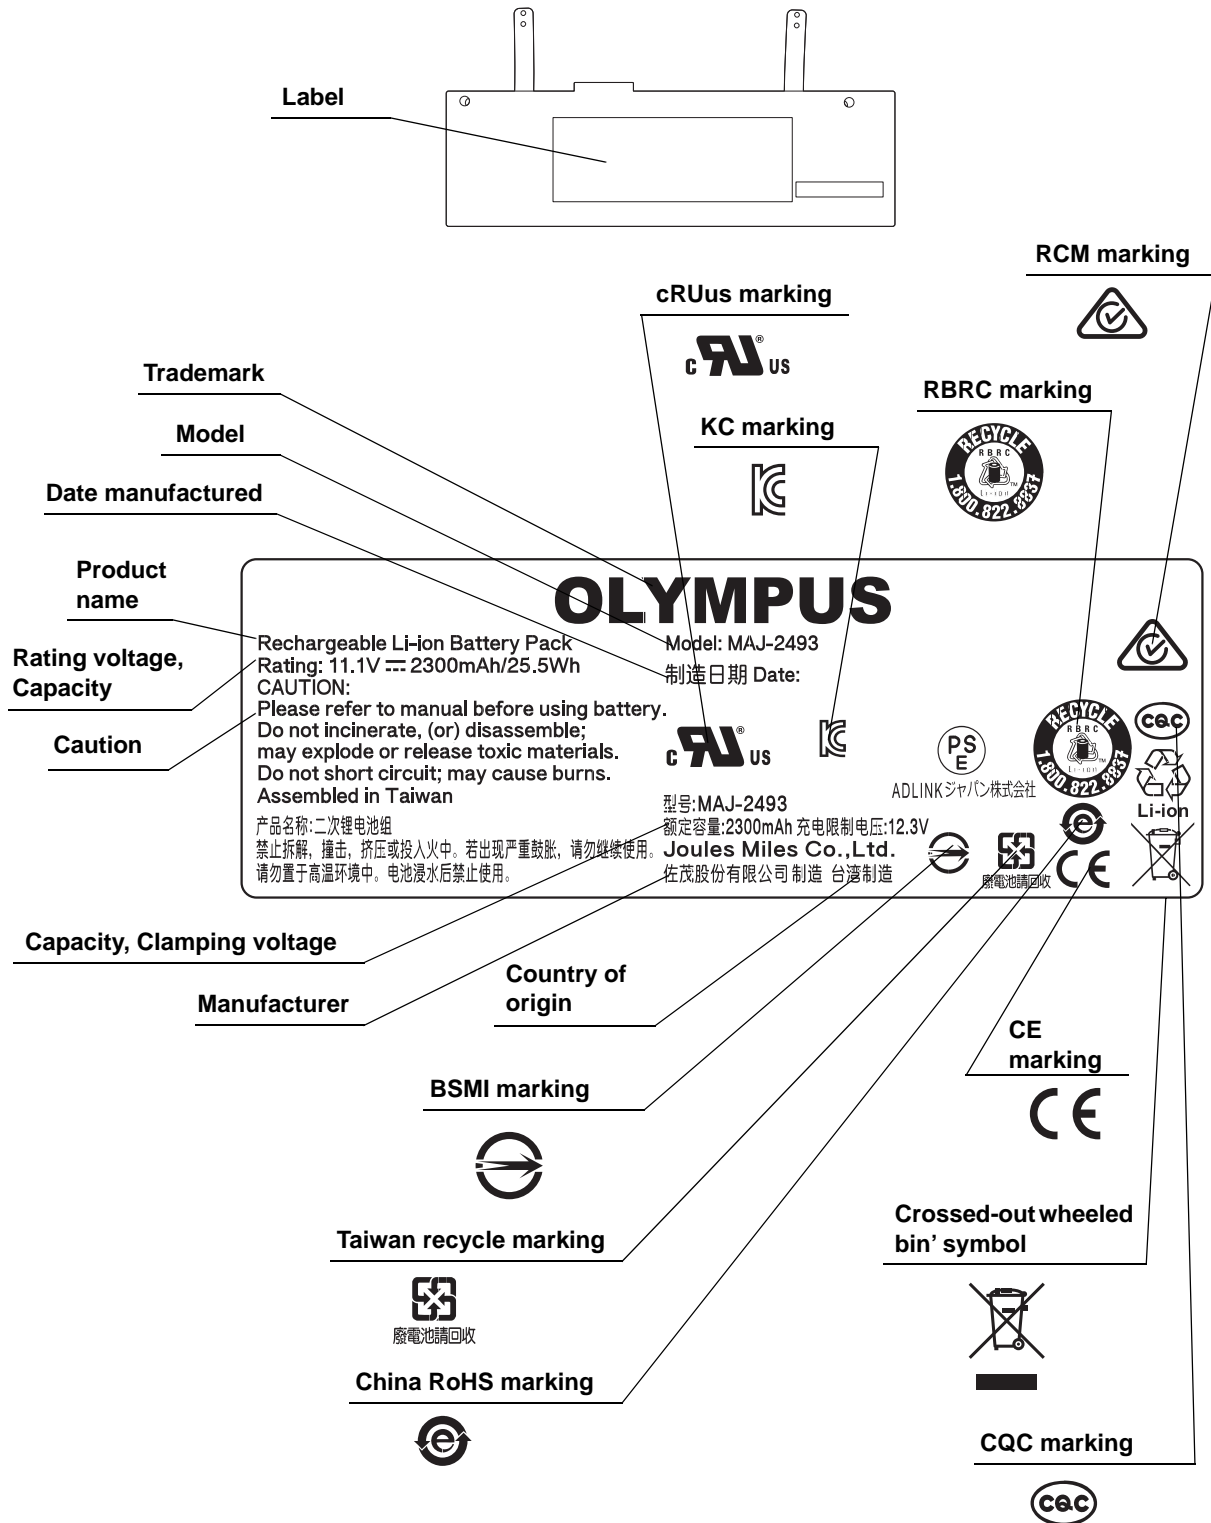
Label

RCM marking

cRUus marking

c US

Trademark

RBRC marking

Model

KC marking

Date manufactured

RECYCLE RBRC Li-ion 1.800.822.8837

Product name

OLYMPUS

Rechargeable Li-ion Battery Pack
Rating: 11.1V ⎓ 2300mAh/25.5Wh
CAUTION:
Please refer to manual before using battery.
Do not incinerate, (or) disassemble;
may explode or release toxic materials.
Do not short circuit; may cause burns.
Assembled in Taiwan

Rating voltage, Capacity

Caution

Model: MAJ-2493
制造日期 Date:

c US

PS E

ADLINKジャパン株式会社

RECYCLE RBRC Li-ion 1.800.822.8837

CQC

Li-ion

产品名称:二次锂电池组
禁止拆解，撞击，挤压或投入火中。若出现严重鼓胀，请勿继续使用。
请勿置于高温环境中。电池浸水后禁止使用。

型号:MAJ-2493
额定容量:2300mAh 充电限制电压:12.3V
Joules Miles Co.,Ltd.
佐茂股份有限公司 制造 台湾制造

廢電池請回收

CE

Capacity, Clamping voltage

Manufacturer

Country of origin

CE marking

BSMI marking

Crossed-out wheeled bin' symbol

Taiwan recycle marking

廢電池請回收

China RoHS marking

CQC marking

CQC